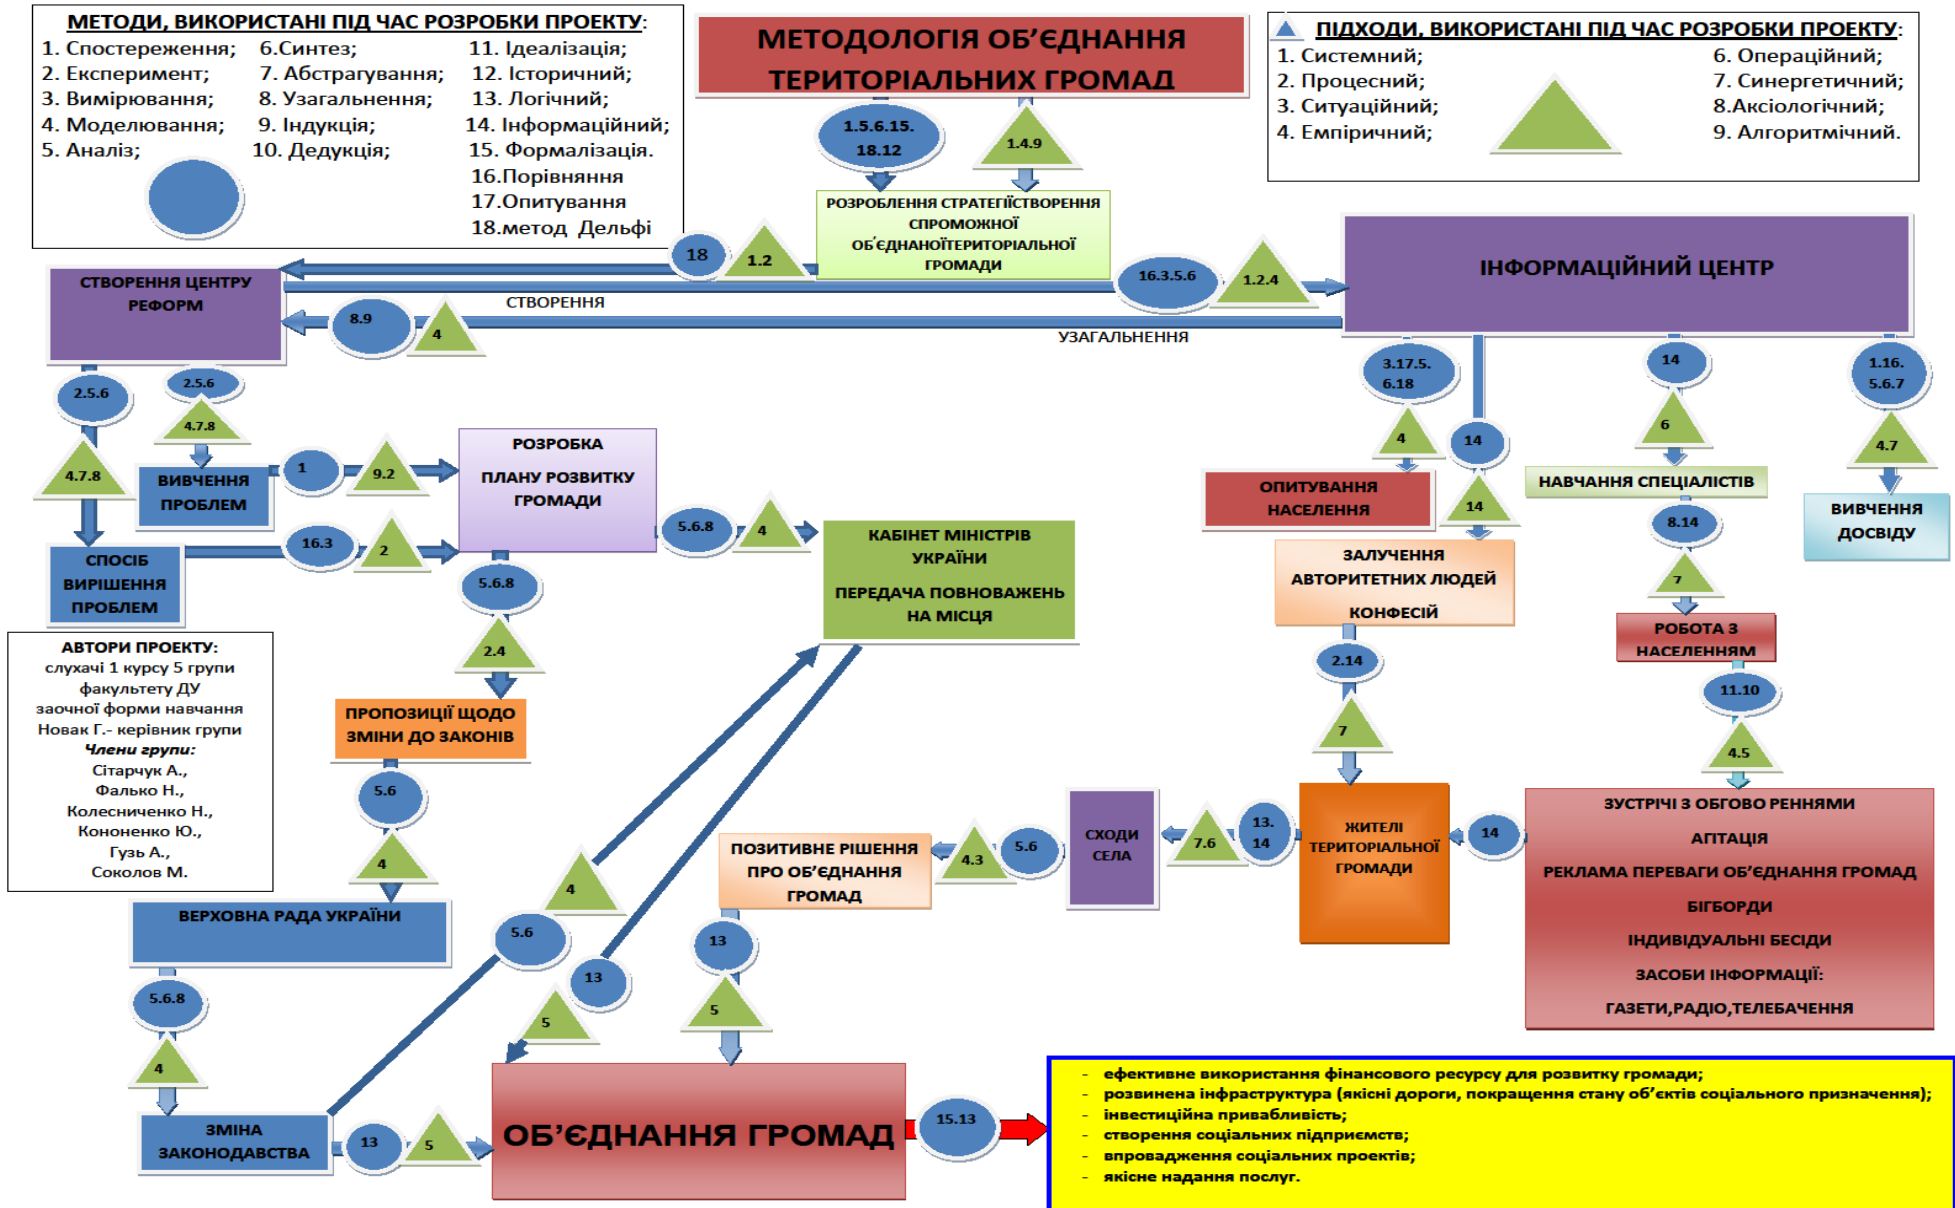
МЕТОДИ, ВИКОРИСТАНІ ПІД ЧАС РОЗРОБКИ ПРОЕКТУ:
1. Спостереження; 6.Синтез; 11. Ідеалізація;
2. Експеримент; 7. Абстрагування; 12. Історичний;
3. Вимірювання; 8. Узагальнення; 13. Логічний;
4. Моделювання; 9. Індукція; 14. Інформаційний;
5. Аналіз; 10. Дедукція; 15. Формалізація.
16.Порівняння
17.Опитування
18.метод Дельфі

МЕТОДОЛОГІЯ ОБ'ЄДНАННЯ ТЕРИТОРІАЛЬНИХ ГРОМАД

ПІДХОДИ, ВИКОРИСТАНІ ПІД ЧАС РОЗРОБКИ ПРОЕКТУ:
1. Системний; 6. Операційний;
2. Процесний; 7. Синергетичний;
3. Ситуаційний; 8.Аксіологічний;
4. Емпіричний; 9. Алгоритмічний.

1.5.6.15. 18.12
1.4.9
РОЗРОБЛЕННЯ СТРАТЕГІЇСТВОРЕННЯ СПРОМОЖНОЇ ОБ'ЄДНАНОЇТЕРИТОРІАЛЬНОЇ ГРОМАДИ
18
1.2
16.3.5.6
1.2.4
ІНФОРМАЦІЙНИЙ ЦЕНТР
СТВОРЕННЯ ЦЕНТРУ РЕФОРМ
СТВОРЕННЯ
8.9
4
УЗАГАЛЬНЕННЯ
2.5.6
2.5.6
4.7.8
4.7.8
ВИВЧЕННЯ ПРОБЛЕМ
1
9.2
РОЗРОБКА ПЛАНУ РОЗВИТКУ ГРОМАДИ
СПОСІБ ВИРІШЕННЯ ПРОБЛЕМ
16.3
2
5.6.8
4
КАБІНЕТ МІНІСТРІВ УКРАЇНИ
ПЕРЕДАЧА ПОВНОВАЖЕНЬ НА МІСЦЯ
5.6.8
2.4
3.17.5. 6.18
4
14
14
6
1.16. 5.6.7
4.7
ОПИТУВАННЯ НАСЕЛЕННЯ
14
НАВЧАННЯ СПЕЦІАЛІСТІВ
ВИВЧЕННЯ ДОСВІДУ
8.14
ЗАЛУЧЕННЯ АВТОРИТЕТНИХ ЛЮДЕЙ
КОНФЕСІЙ
7
РОБОТА З НАСЕЛЕННЯМ
2.14
11.10
7
4.5
АВТОРИ ПРОЕКТУ:
слухачі 1 курсу 5 групи факультету ДУ заочної форми навчання
Новак Г.- керівник групи
Члени групи:
Сітарчук А.,
Фалько Н.,
Колесниченко Н.,
Кононенко Ю.,
Гузь А.,
Соколов М.
ПРОПОЗИЦІЇ ЩОДО ЗМІНИ ДО ЗАКОНІВ
5.6
4
ВЕРХОВНА РАДА УКРАЇНИ
4
5.6
13
5
ПОЗИТИВНЕ РІШЕННЯ ПРО ОБ'ЄДНАННЯ ГРОМАД
4.3
5.6
СХОДИ СЕЛА
7.6
13. 14
ЖИТЕЛІ ТЕРИТОРІАЛЬНОЇ ГРОМАДИ
14
ЗУСТРІЧІ З ОБГОВО РЕННЯМИ
АГІТАЦІЯ
РЕКЛАМА ПЕРЕВАГИ ОБ'ЄДНАННЯ ГРОМАД
БІГБОРДИ
ІНДИВІДУАЛЬНІ БЕСІДИ
ЗАСОБИ ІНФОРМАЦІЇ:
ГАЗЕТИ,РАДІО,ТЕЛЕБАЧЕННЯ
13
5
5.6.8
4
ЗМІНА ЗАКОНОДАВСТВА
13
5
ОБ'ЄДНАННЯ ГРОМАД
15.13
- ефективне використання фінансового ресурсу для розвитку громади;
- розвинена інфраструктура (якісні дороги, покращення стану об'єктів соціального призначення);
- інвестиційна привабливість;
- створення соціальних підприємств;
- впровадження соціальних проектів;
- якісне надання послуг.